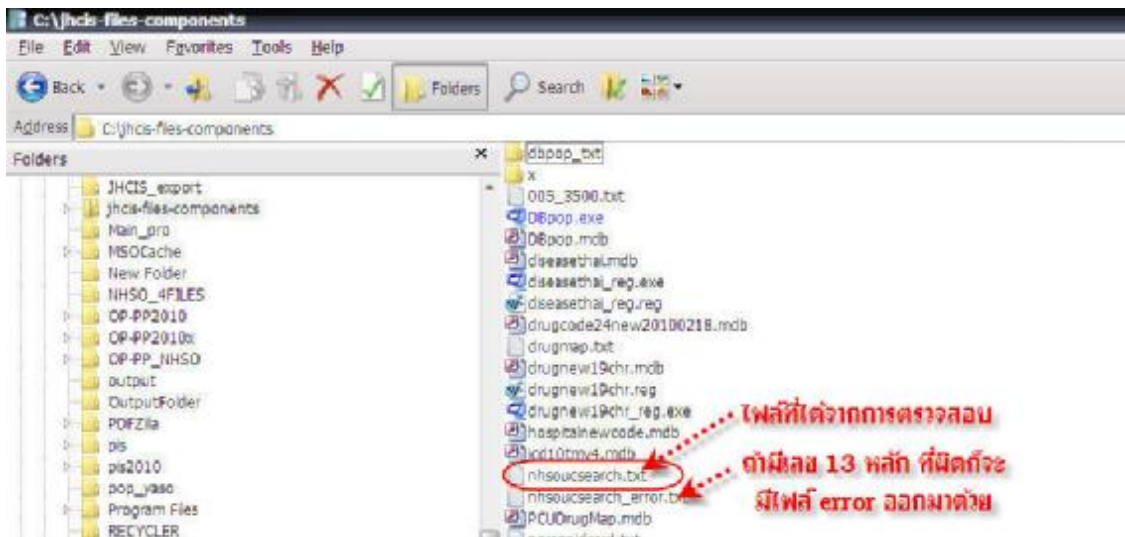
C:\jhcis-files-components

File Edit View Favorites Tools Help

Back Search Folders

Address C:\jhcis-files-components

Folders ×

JHCIS_export
jhcis-files-components
Main_pro
MSOCache
New Folder
NHSO_4FILES
OP-PP2010
OP-PP2010x
OP-PP_NHSO
output
OutputFolder
PDFZilla
pis
pis2010
pop_yaso
Program Files
RECYCLER

dbpop_txt
x
005_3500.txt
DBpop.exe
DBpop.mdb
diseasethai.mdb
diseasethai_reg.exe
diseasethai_reg.reg
drugcode24new20100218.mdb
drugmap.txt
drugnew19chr.mdb
drugnew19chr.reg
drugnew19chr_reg.exe
hospitalnewcode.mdb
icd10tmv4.mdb
nhsoucsearch.txt
nhsoucsearch_error.txt
PCUDrugMap.mdb

ไฟล์ที่ได้จากการตรวจสอบ

ถ้ามีเลข 13 หลัก ที่ผิดก็จะ มีไฟล์ error ออกมาด้วย